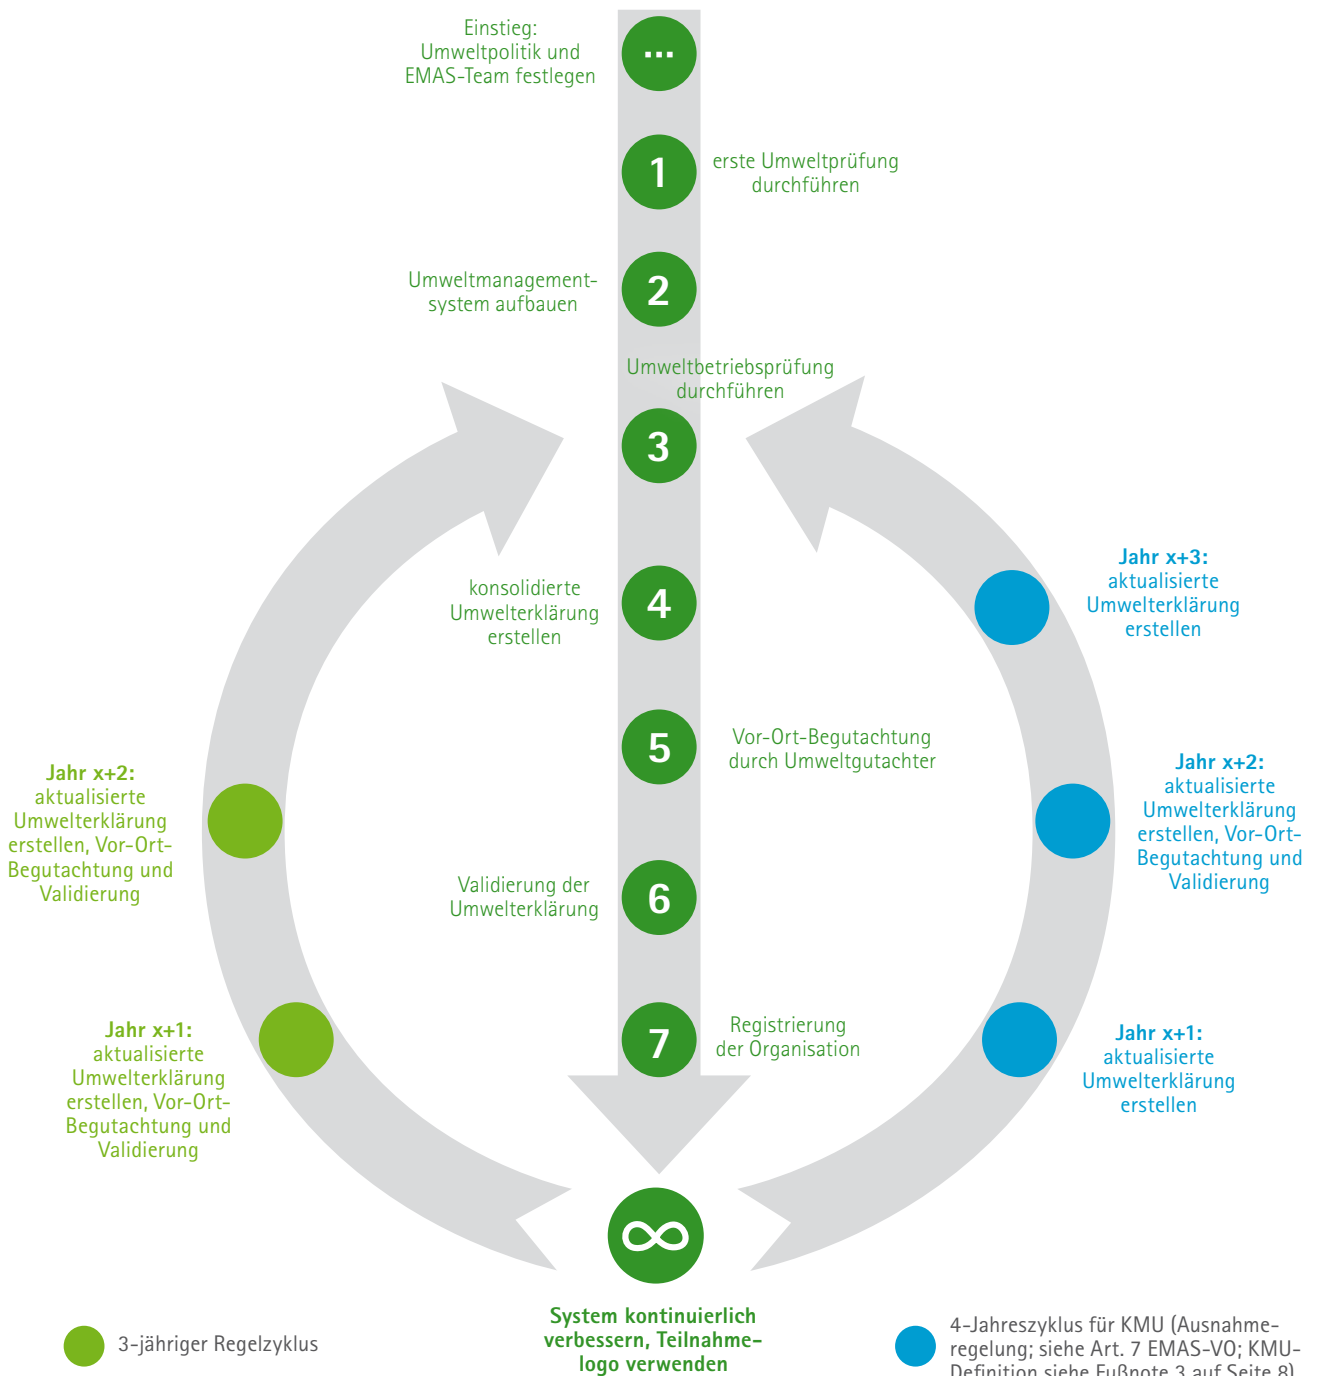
Einstieg: Umweltpolitik und EMAS-Team festlegen

...

1

erste Umweltprüfung durchführen

Umweltmanagement-system aufbauen

2

Umweltbetriebsprüfung durchführen

3

konsolidierte Umwelterklärung erstellen

4

5

Vor-Ort-Begutachtung durch Umweltgutachter

Validierung der Umwelterklärung

6

7

Registrierung der Organisation

**Jahr x+3:** aktualisierte Umwelterklärung erstellen

**Jahr x+2:** aktualisierte Umwelterklärung erstellen, Vor-Ort-Begutachtung und Validierung

**Jahr x+1:** aktualisierte Umwelterklärung erstellen

**Jahr x+2:** aktualisierte Umwelterklärung erstellen, Vor-Ort-Begutachtung und Validierung

**Jahr x+1:** aktualisierte Umwelterklärung erstellen, Vor-Ort-Begutachtung und Validierung

$\infty$

**System kontinuierlich verbessern, Teilnahmelogo verwenden**

3-jähriger Regelzyklus

4-Jahreszyklus für KMU (Ausnahmeregelung; siehe Art. 7 EMAS-VO; KMU-Definition siehe Fußnote 3 auf Seite 8)